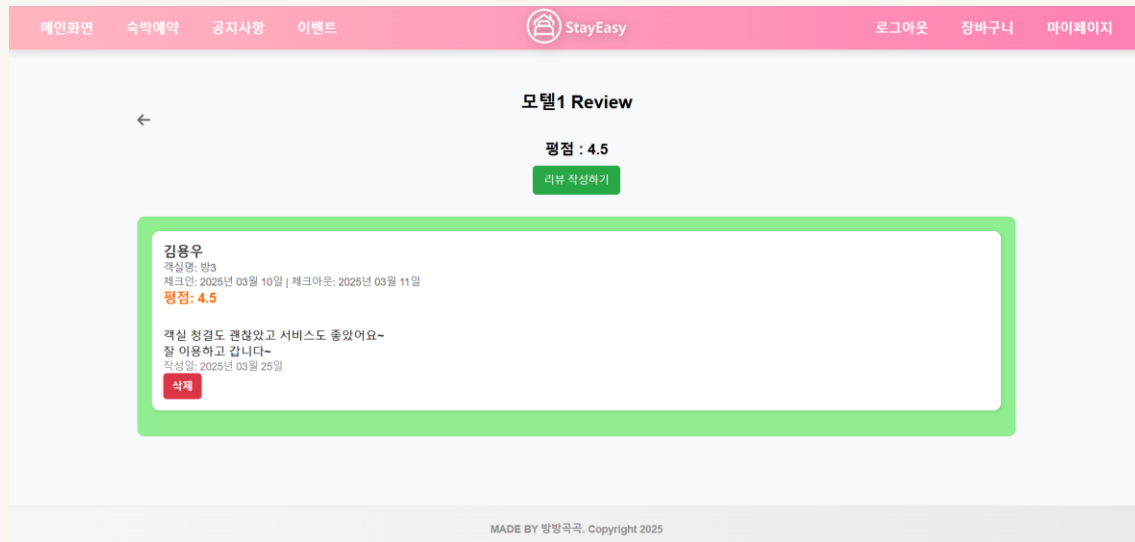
메인화면 숙박예약 공지사항 이벤트

StayEasy

로그아웃 장바구니 마이페이지

←

모텔1 Review

평점 : 4.5

리뷰 작성하기

김용우
객실명: 방3
체크인: 2025년 03월 10일 | 체크아웃: 2025년 03월 11일
평점: 4.5

객실 청결도 괜찮았고 서비스도 좋았어요~
잘 이용하고 갑니다~
작성일: 2025년 03월 25일

삭제

MADE BY 방방곡곡. Copyright 2025